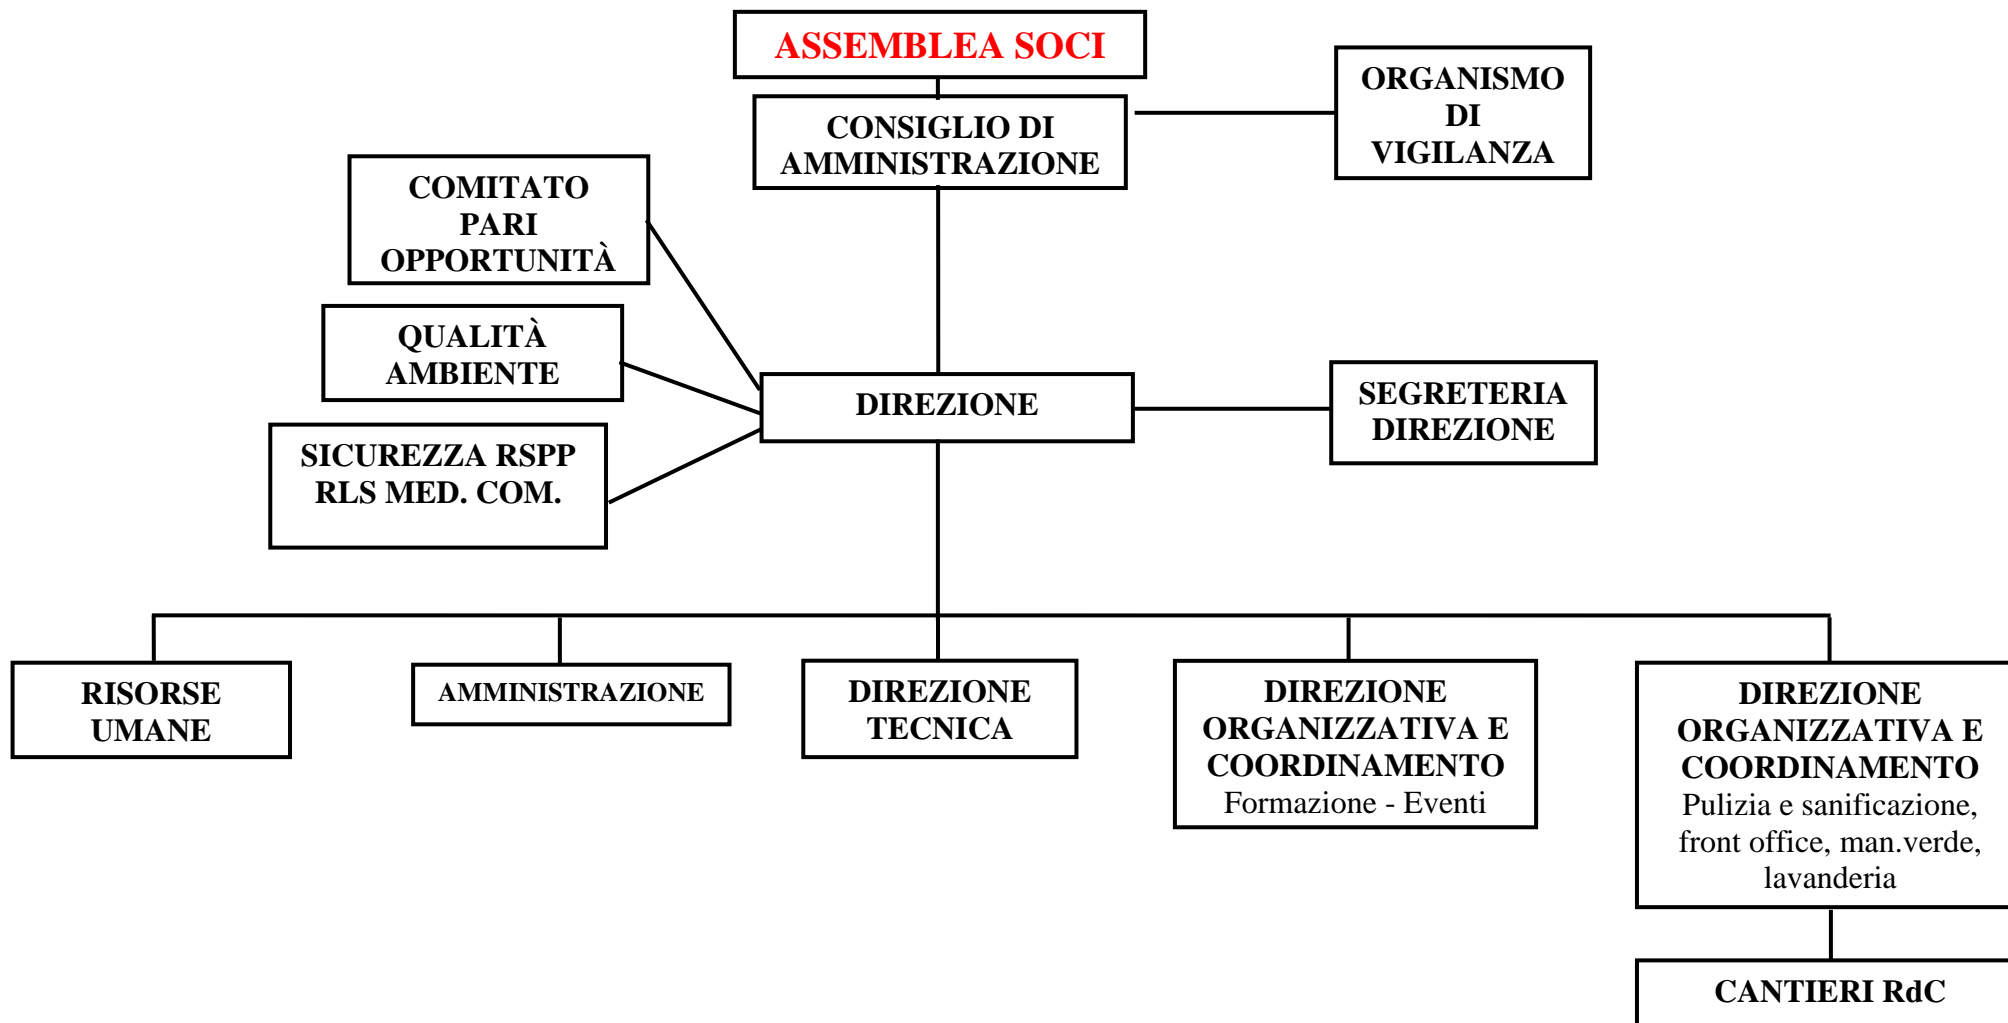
ASSEMBLEA SOCI

CONSIGLIO DI AMMINISTRAZIONE

ORGANISMO DI VIGILANZA

COMITATO PARI OPPORTUNITÀ

QUALITÀ AMBIENTE

SICUREZZA RSPP RLS MED. COM.

DIREZIONE

SEGRETERIA DIREZIONE

RISORSE UMANE

AMMINISTRAZIONE

DIREZIONE TECNICA

DIREZIONE ORGANIZZATIVA E COORDINAMENTO
Formazione - Eventi

DIREZIONE ORGANIZZATIVA E COORDINAMENTO
Pulizia e sanificazione, front office, man.verde, lavanderia

CANTIERI RdC